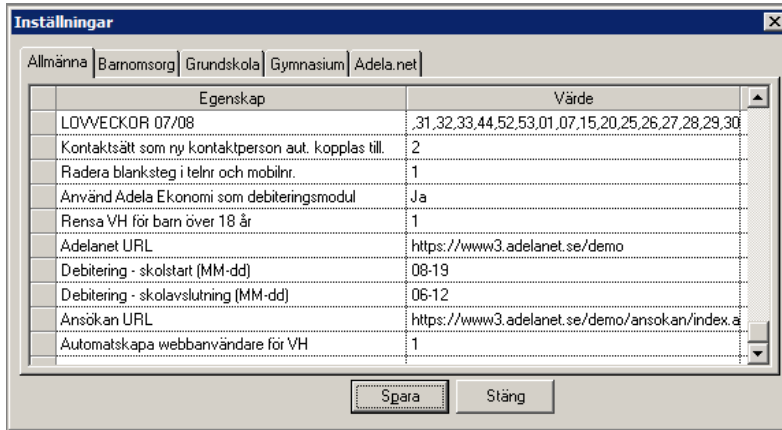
Inställningar

Allmänna | Barnomsorg | Grundskola | Gymnasium | Adela.net

| Egenskap | Värde |
|---|---|
| LOVVECKOR 07/08 | ,31,32,33,44,52,53,01,07,15,20,25,26,27,28,29,30 |
| Kontaktsätt som ny kontaktperson aut. kopplas till. | 2 |
| Radera blanksteg i telnr och mobilnr. | 1 |
| Använd Adela Ekonomi som debiteringsmodul | Ja |
| Rensa VH för barn över 18 år | 1 |
| Adelanet URL | https://www3.adelanet.se/demo |
| Debitering - skolstart (MM-dd) | 08-19 |
| Debitering - skolavslutning (MM-dd) | 06-12 |
| Ansökan URL | https://www3.adelanet.se/demo/ansokan/index.a |
| Automatskapa webbanvändare för VH | 1 |

Spara Stäng